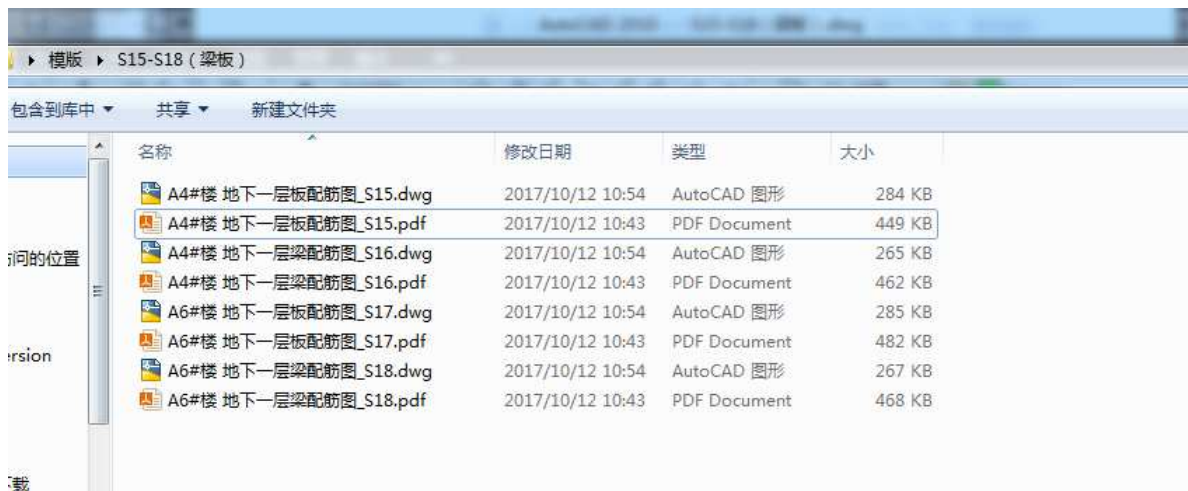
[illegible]

▸ 模版 ▸ S15-S18（梁板）

包含到库中 ▾ 共享 ▾ 新建文件夹

访问的位置

ersion

载

| 名称 | 修改日期 | 类型 | 大小 |
|---|---|---|---|
| A4#楼 地下一层板配筋图_S15.dwg | 2017/10/12 10:54 | AutoCAD 图形 | 284 KB |
| A4#楼 地下一层板配筋图_S15.pdf | 2017/10/12 10:43 | PDF Document | 449 KB |
| A4#楼 地下一层梁配筋图_S16.dwg | 2017/10/12 10:54 | AutoCAD 图形 | 265 KB |
| A4#楼 地下一层梁配筋图_S16.pdf | 2017/10/12 10:43 | PDF Document | 462 KB |
| A6#楼 地下一层板配筋图_S17.dwg | 2017/10/12 10:54 | AutoCAD 图形 | 285 KB |
| A6#楼 地下一层板配筋图_S17.pdf | 2017/10/12 10:43 | PDF Document | 482 KB |
| A6#楼 地下一层梁配筋图_S18.dwg | 2017/10/12 10:54 | AutoCAD 图形 | 267 KB |
| A6#楼 地下一层梁配筋图_S18.pdf | 2017/10/12 10:43 | PDF Document | 468 KB |